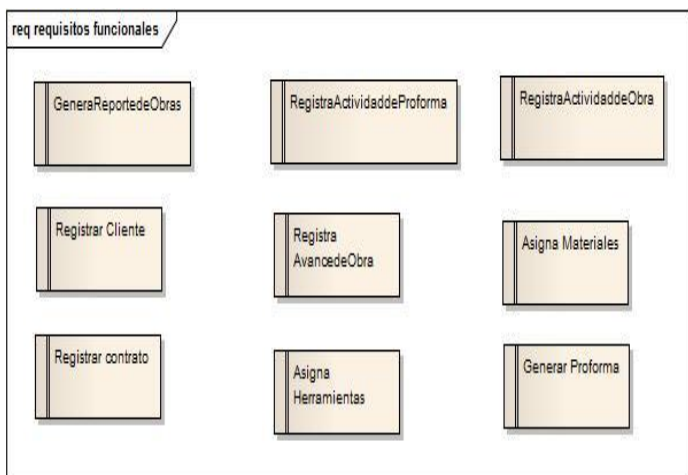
req requisitos funcionales

GeneraReportedeObras

RegistraActividaddeProforma

RegistraActividaddeObra

Registrar Cliente

Registra AvancedeObra

Asigna Materiales

Registrar contrato

Asigna Herramientas

Generar Proforma